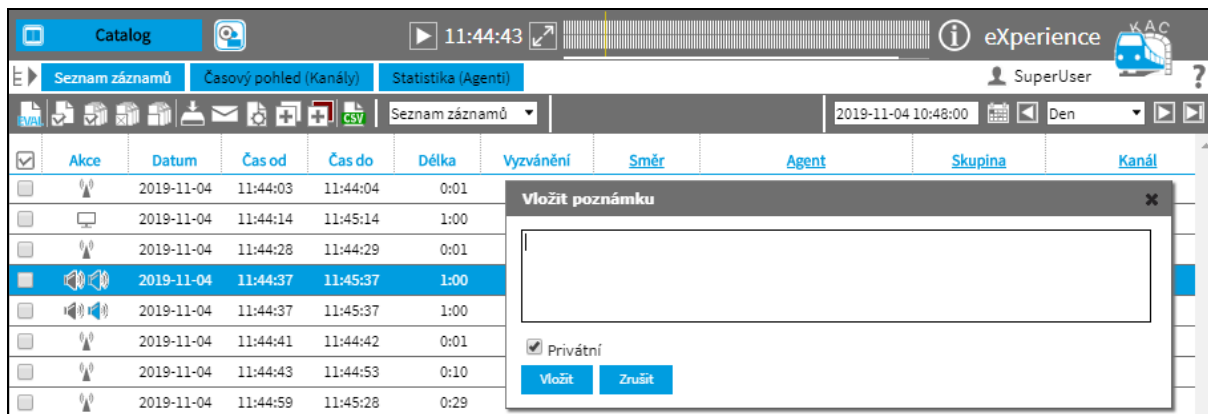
Catalog

11:44:43

eXperience

KAC

Seznam záznamů | Časový pohled (Kanály) | Statistika (Agenti)

SuperUser

?

EVAL

CSV

Seznam záznamů

2019-11-04 10:48:00

Den

| Akce | Datum | Čas od | Čas do | Délka | Vyzvánění | Směr | Agent | Skupina | Kanál |
|---|---|---|---|---|---|---|---|---|---|
| | 2019-11-04 | 11:44:03 | 11:44:04 | 0:01 | | | | | |
| | 2019-11-04 | 11:44:14 | 11:45:14 | 1:00 | | | | | |
| | 2019-11-04 | 11:44:28 | 11:44:29 | 0:01 | | | | | |
| | 2019-11-04 | 11:44:37 | 11:45:37 | 1:00 | | | | | |
| | 2019-11-04 | 11:44:37 | 11:45:37 | 1:00 | | | | | |
| | 2019-11-04 | 11:44:41 | 11:44:42 | 0:01 | | | | | |
| | 2019-11-04 | 11:44:43 | 11:44:53 | 0:10 | | | | | |
| | 2019-11-04 | 11:44:59 | 11:45:28 | 0:29 | | | | | |

Vložit poznámku

Privátní

Vložit | Zrušit